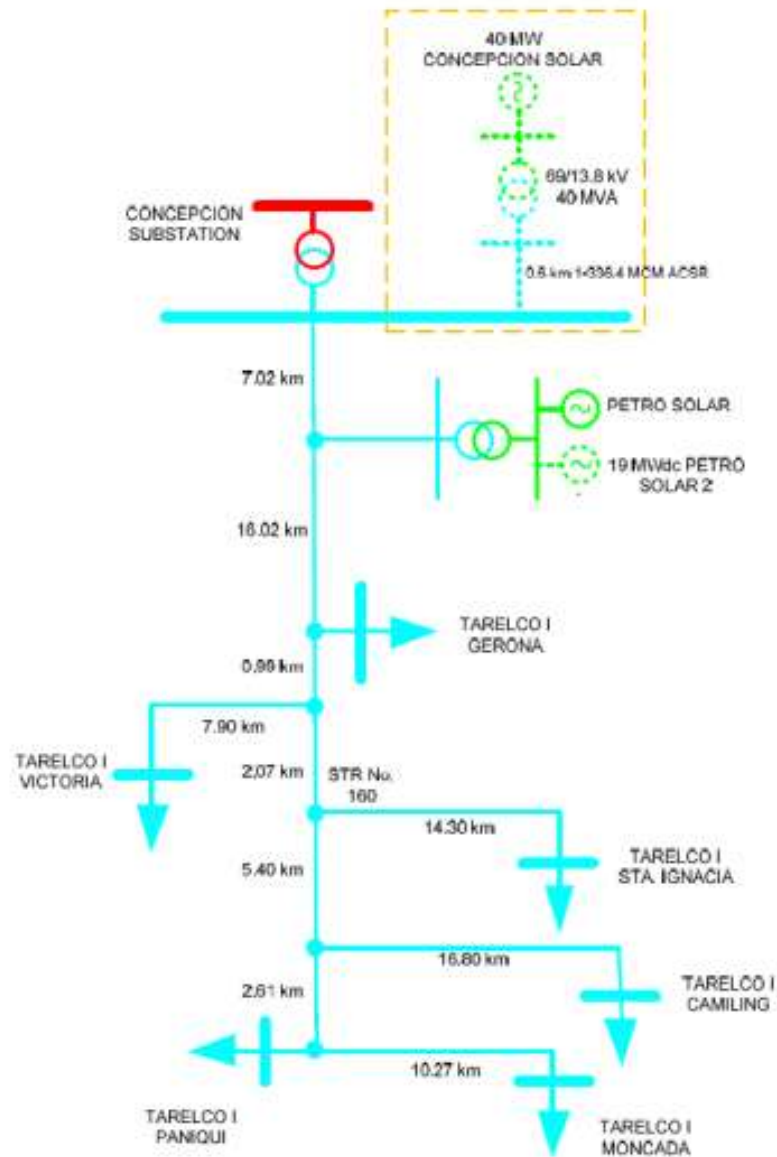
40 MW
CONCEPCION SOLAR

69/13.8 kV
40 MVA

CONCEPCION
SUBSTATION

0.5 km 1-336.4 MCM ACSR

7.02 km

PETRO SOLAR

19 MWdc PETRO
SOLAR 2

16.02 km

TARELCO I
GERONA

0.99 km

7.90 km

TARELCO I
VICTORIA

2.07 km

STR No.
160

14.30 km

TARELCO I
STA. IGNACIA

5.40 km

16.80 km

TARELCO I
CAMILING

2.61 km

10.27 km

TARELCO I
PANIQUI

TARELCO I
MONCADA